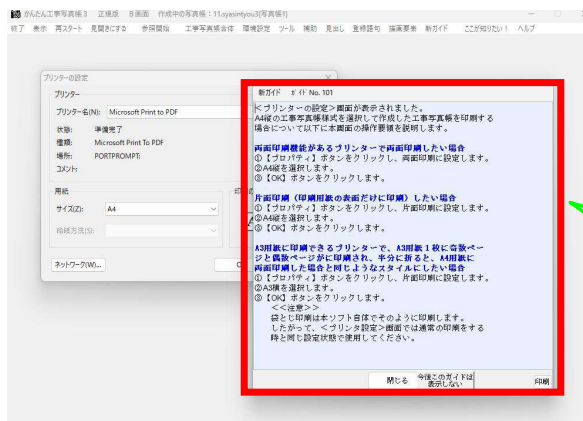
かんたん工事写真帳 3　正規版　B画面　作成中の写真帳：11.syasintyou3(写真帳1)
終了　表示　再スタート　見開きにする　参照開始　工事写真帳全体　環境設定　ツール　挿助　見出し　登録語句　描画要素　新ガイド　ここが知りたい！　ヘルプ

プリンターの設定
プリンター
プリンター名(N): Microsoft Print to PDF
状態: 準備完了
種類: Microsoft Print To PDF
場所: PORTPROMPT:
コメント:
用紙
サイズ(Z): A4
給紙方法(S):
ネットワーク(W)...

新ガイド　ガイド No. 101

＜プリンターの設定＞画面が表示されました。
A4縦の工事写真帳様式を選択して作成した工事写真帳を印刷する場合について以下に本画面の操作要領を説明します。

両面印刷機能があるプリンターで両面印刷したい場合
①【プロパティ】ボタンをクリックし、両面印刷に設定します。
②A4縦を選択します。
③【OK】ボタンをクリックします。

片面印刷（印刷用紙の表面だけに印刷）したい場合
①【プロパティ】ボタンをクリックし、片面印刷に設定します。
②A4縦を選択します。
③【OK】ボタンをクリックします。

A3用紙に印刷できるプリンターで、A3用紙１枚に奇数ページと偶数ページが印刷され、半分に折ると、A4用紙に両面印刷した場合と同じようなスタイルにしたい場合
①【プロパティ】ボタンをクリックし、片面印刷に設定します。
②A3横を選択します。
③【OK】ボタンをクリックします。
＜＜注意＞＞
袋とじ印刷は本ソフト自体でそのように印刷します。
したがって、＜プリンタ設定＞画面では通常の印刷をする時と同じ設定状態で使用してください。

閉じる　今後このガイドは表示しない　印刷